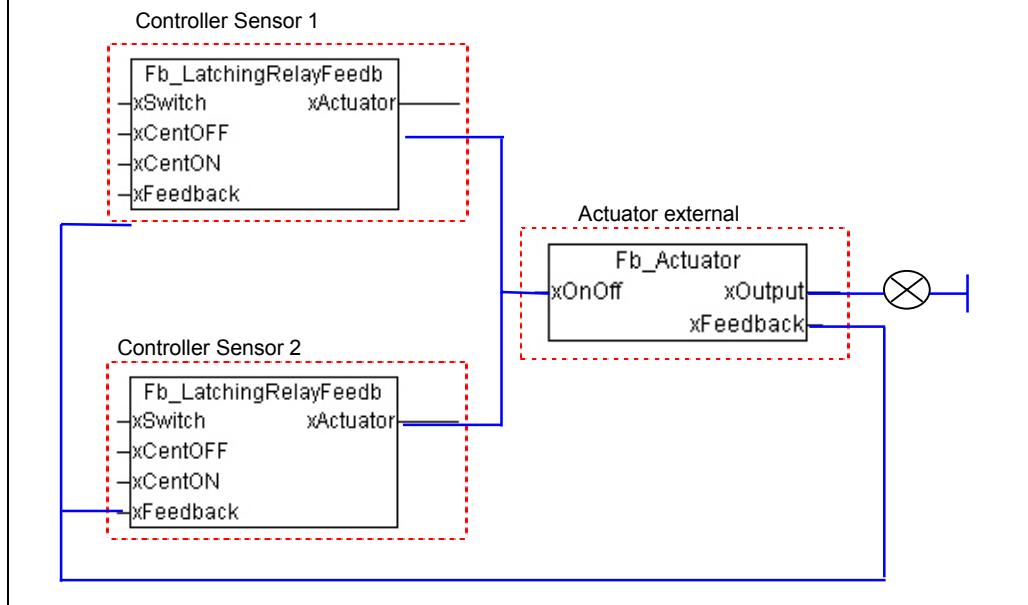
Controller Sensor 1

Fb_LatchingRelayFeedb
xSwitch
xCentOFF
xCentON
xFeedback
xActuator

Actuator external

Fb_Actuator
xOnOff
xOutput
xFeedback

Controller Sensor 2

Fb_LatchingRelayFeedb
xSwitch
xCentOFF
xCentON
xFeedback
xActuator